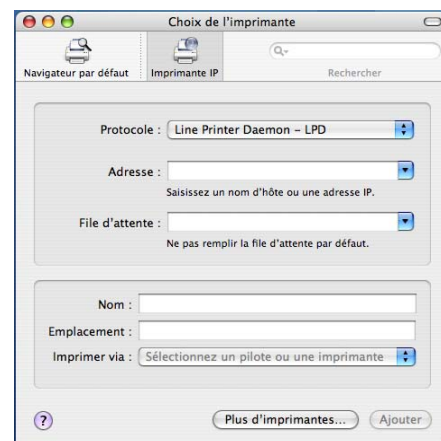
Choix de l'imprimante

Navigateur par défaut
Imprimante IP
Rechercher

Protocole : Line Printer Daemon – LPD

Adresse :
Saisissez un nom d'hôte ou une adresse IP.

File d'attente :
Ne pas remplir la file d'attente par défaut.

Nom :
Emplacement :
Imprimer via : Sélectionnez un pilote ou une imprimante

?
Plus d'imprimantes...
Ajouter